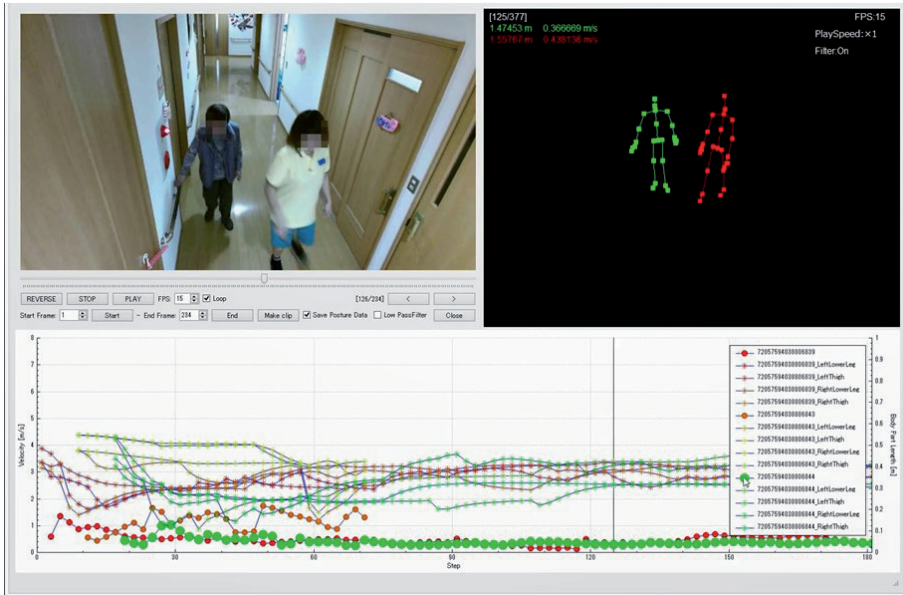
[125/377]
1.47453 m 0.366669 m/s
1.55767 m 0.438136 m/s

FPS:15
PlaySpeed: ×1
Filter:On

REVERSE STOP PLAY FPS 15 Loop [126/234] < >
Start Frame: 1 Start ~ End Frame: 234 End Make clip Save Posture Data Low PassFilter Close

Velocity [m/s]
8
7
6
5
4
3
2
1
0
0 30 60 90 120 150 180
Step

Body Part Length [m]
1
0.9
0.8
0.7
0.6
0.5
0.4
0.3
0.2
0.1
0

72057594038806839
72057594038806839_LeftLowerLeg
72057594038806839_LeftThigh
72057594038806839_RightLowerLeg
72057594038806839_RightThigh
72057594038806843
72057594038806843_LeftLowerLeg
72057594038806843_LeftThigh
72057594038806843_RightLowerLeg
72057594038806843_RightThigh
72057594038806844
72057594038806844_LeftLowerLeg
72057594038806844_LeftThigh
72057594038806844_RightLowerLeg
72057594038806844_RightThigh